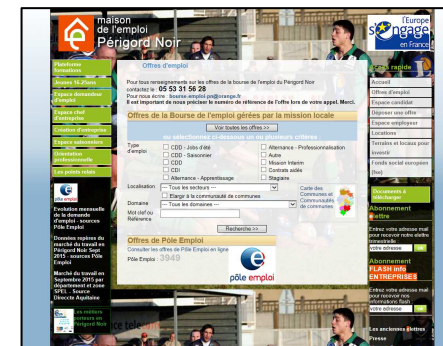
maison de l'emploi Périgord Noir

l'Europe s'engage en France

Plateforme formations

Jeunes 16-25ans

Espace demandeur d'emploi

Espace chef d'entreprise

Création d'entreprise

Espace saisonniers

Orientation professionnelle

Les points relais

pôle emploi

Evolution mensuelle de la demande d'emploi - sources Pôle Emploi

Données repères du marché du travail en Périgord Noir Sept 2015 - sources Pôle Emploi

Marché du travail en Septembre 2015 par département et zone SPEL - Source Direccte Aquitaine

Les métiers porteurs en Périgord Noir

Offres d'emploi

Pour tous renseignements sur les offres de la bourse de l'emploi du Périgord Noir contactez le : 05 53 31 56 28
Pour nous écrire : bourse-emploi-pn@orange.fr
Il est important de nous préciser le numéro de référence de l'offre lors de votre appel. Merci.

Offres de la Bourse de l'emploi gérées par la mission locale

Voir toutes les offres >>

ou sélectionnez ci-dessous un ou plusieurs critères

Type d'emploi
CDD - Jobs d'été
CDD - Saisonnier
CDD
CDI
Alternance - Apprentissage
Alternance - Professionnalisation
Autre
Mission Interim
Contrats aidés
Stagiaire

Localisation -- Tous les secteurs --
Elargir à la communauté de communes
Carte des Communes et Communautés de communes

Domaine -- Tous les domaines --

Mot clef ou Référence

Recherche >>

Offres de Pôle Emploi
Consulter les offres de Pôle Emploi en ligne
Pôle Emploi : 3949
pôle emploi

Recherche rapide

Accueil
Offres d'emploi
Espace candidat
Déposer une offre
Espace employeur
Locations
Terrains et locaux pour investir
Fonds social européen (fse)

Documents à télécharger

Abonnement à la lettre
Entrez votre adresse mail pour recevoir notre lettre trimestrielle
votre adresse
S'abonner

Abonnement FLASH info ENTREPRISES
Entrez votre adresse mail pour recevoir nos informations flash
votre adresse
S'abonner

Les anciennes éditions
Presse